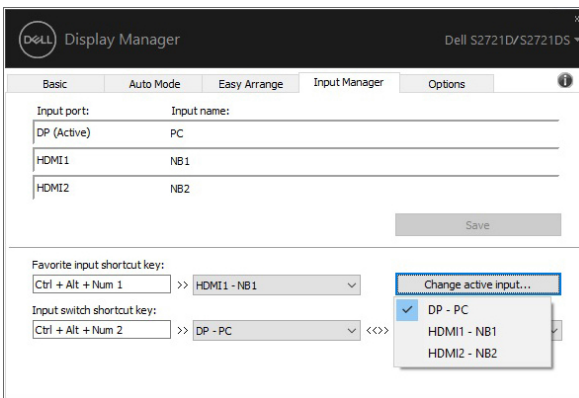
DELL Display Manager

Dell S2721D/S2721DS

Basic | Auto Mode | Easy Arrange | Input Manager | Options

Input port: Input name:

| Input port | Input name |
|---|---|
| DP (Active) | PC |
| HDMI1 | NB1 |
| HDMI2 | NB2 |

Save

Favorite input shortcut key:
Ctrl + Alt + Num 1 >> HDMI1 - NB1
Change active input...

Input switch shortcut key:
Ctrl + Alt + Num 2 >> DP - PC <<>>

DP - PC
HDMI1 - NB1
HDMI2 - NB2